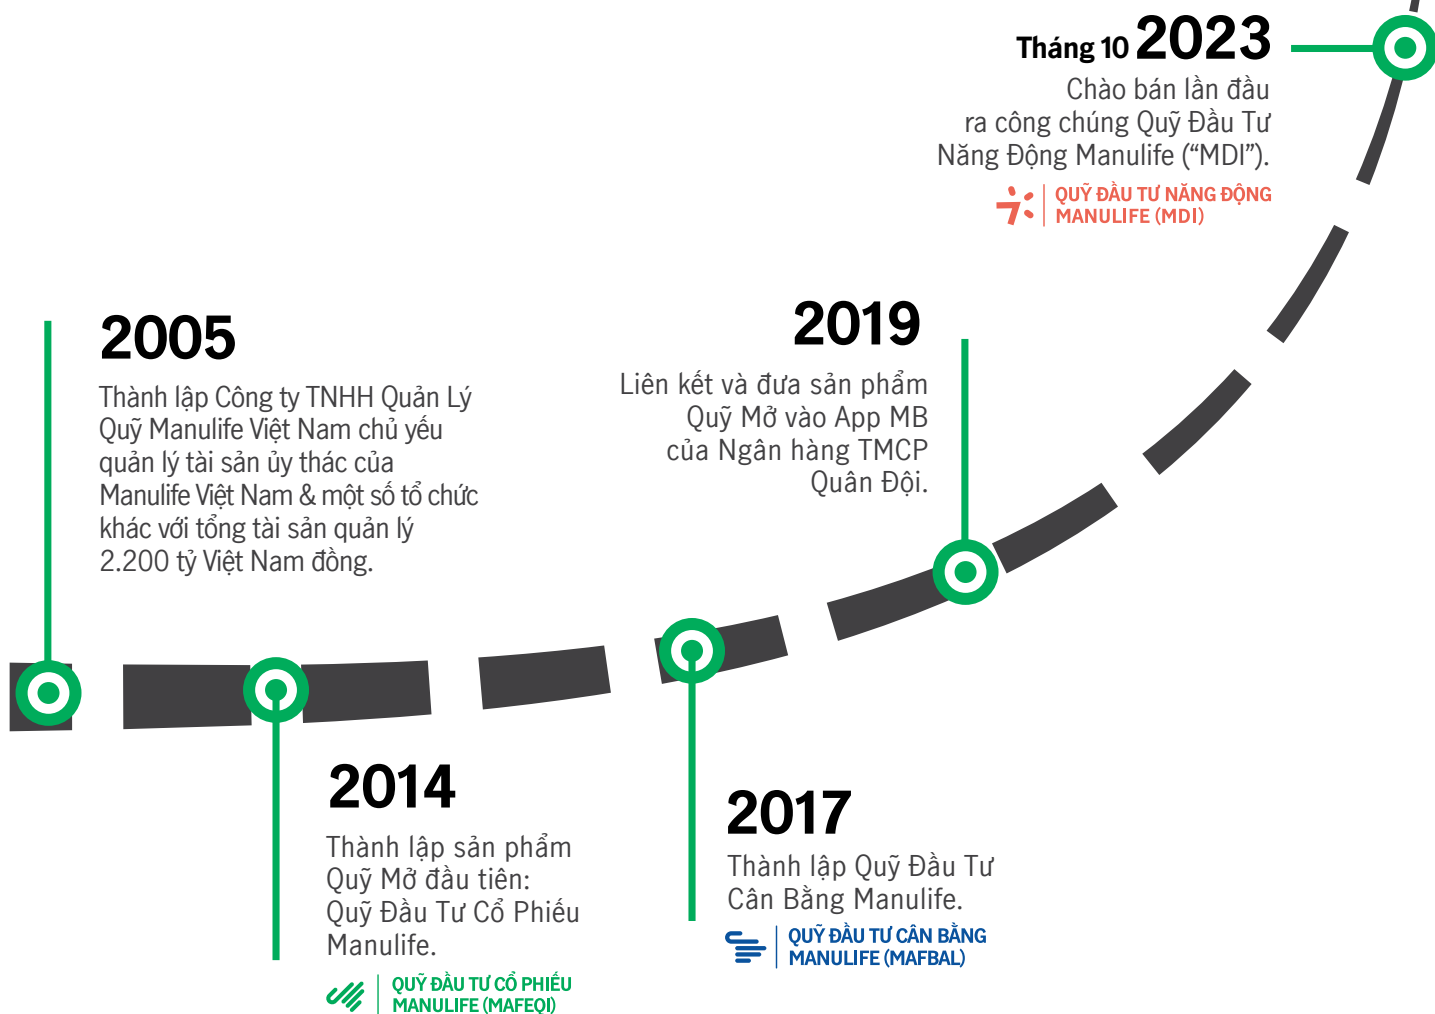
Tháng 10 2023
Chào bán lần đầu ra công chúng Quỹ Đầu Tư Năng Động Manulife (“MDI”).

QUỸ ĐẦU TƯ NĂNG ĐỘNG MANULIFE (MDI)

2005
Thành lập Công ty TNHH Quản Lý Quỹ Manulife Việt Nam chủ yếu quản lý tài sản ủy thác của Manulife Việt Nam & một số tổ chức khác với tổng tài sản quản lý 2.200 tỷ Việt Nam đồng.

2019
Liên kết và đưa sản phẩm Quỹ Mở vào App MB của Ngân hàng TMCP Quân Đội.

2014
Thành lập sản phẩm Quỹ Mở đầu tiên: Quỹ Đầu Tư Cổ Phiếu Manulife.

QUỸ ĐẦU TƯ CỔ PHIẾU MANULIFE (MAFEQI)

2017
Thành lập Quỹ Đầu Tư Cân Bằng Manulife.

QUỸ ĐẦU TƯ CÂN BẰNG MANULIFE (MAFBAL)